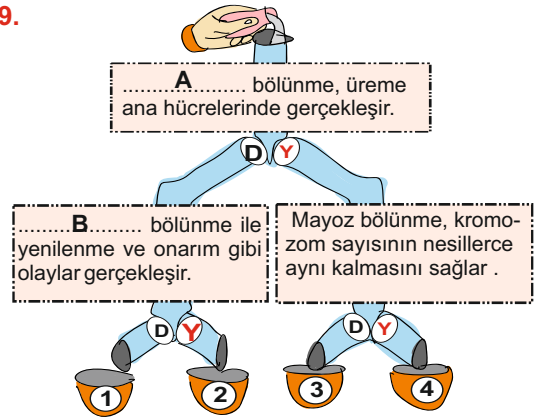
9.

..........A.......... bölünme, üreme ana hücrelerinde gerçekleşir.

D Y

.........B......... bölünme ile yenilenme ve onarım gibi olaylar gerçekleşir.

Mayoz bölünme, kromozom sayısının nesillerce aynı kalmasını sağlar .

D Y

D Y

1 2 3 4